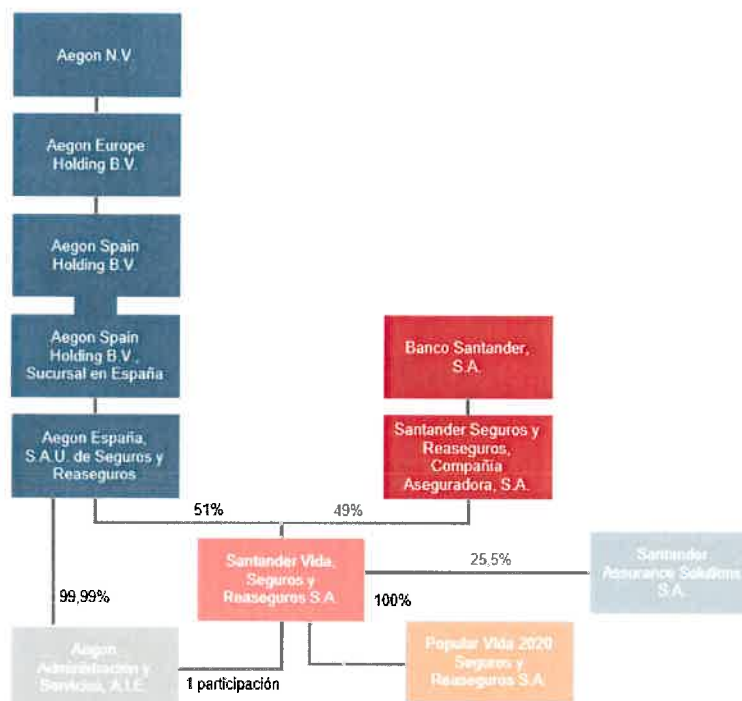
Aegon N.V.

Aegon Europe Holding B.V.

Aegon Spain Holding B.V.

Aegon Spain Holding B.V., Sucursal en España

Aegon España, S.A.U. de Seguros y Reaseguros

Banco Santander, S.A.

Santander Seguros y Reaseguros, Compañía Aseguradora, S.A.

51%

49%

Santander Vida, Seguros y Reaseguros S.A.

25,5%

Santander Assurance Solutions S.A.

99,99%

100%

Aegon Administración y Servicios, A.I.E.

1 participación

Popular Vida 2020 Seguros y Reaseguros S.A.